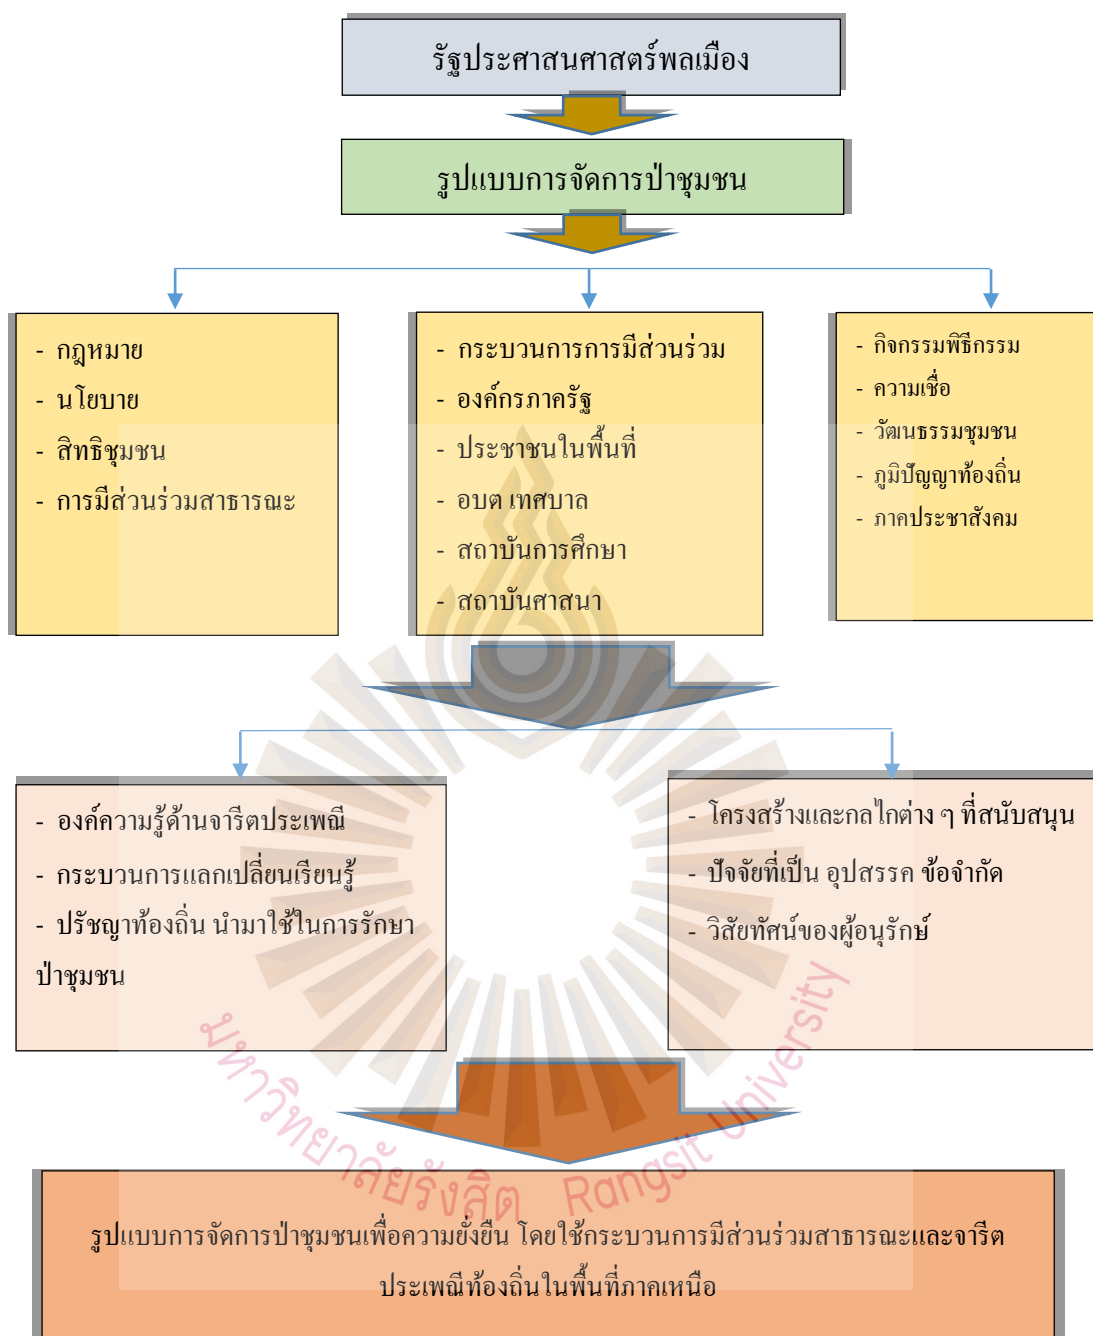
รัฐประศาสนศาสตร์พลเมือง

รูปแบบการจัดการป่าชุมชน

- กฎหมาย
- นโยบาย
- สิทธิชุมชน
- การมีส่วนร่วมสาธารณะ

- กระบวนการการมีส่วนร่วม
- องค์กรภาครัฐ
- ประชาชนในพื้นที่
- อบต เทศบาล
- สถาบันการศึกษา
- สถาบันศาสนา

- กิจกรรมพิธีกรรม
- ความเชื่อ
- วัฒนธรรมชุมชน
- ภูมิปัญญาท้องถิ่น
- ภาคประชาสังคม

- องค์ความรู้ด้านจารีตประเพณี
- กระบวนการแลกเปลี่ยนเรียนรู้
- ปรัชญาท้องถิ่น นำมาใช้ในการรักษาป่าชุมชน

- โครงสร้างและกลไกต่าง ๆ ที่สนับสนุน
- ปัจจัยที่เป็น อุปสรรค ข้อจำกัด
- วิสัยทัศน์ของผู้อนุรักษ์

มหาวิทยาลัยรังสิต Rangsit University

รูปแบบการจัดการป่าชุมชนเพื่อความยั่งยืน โดยใช้กระบวนการมีส่วนร่วมสาธารณะและจารีตประเพณีท้องถิ่นในพื้นที่ภาคเหนือ